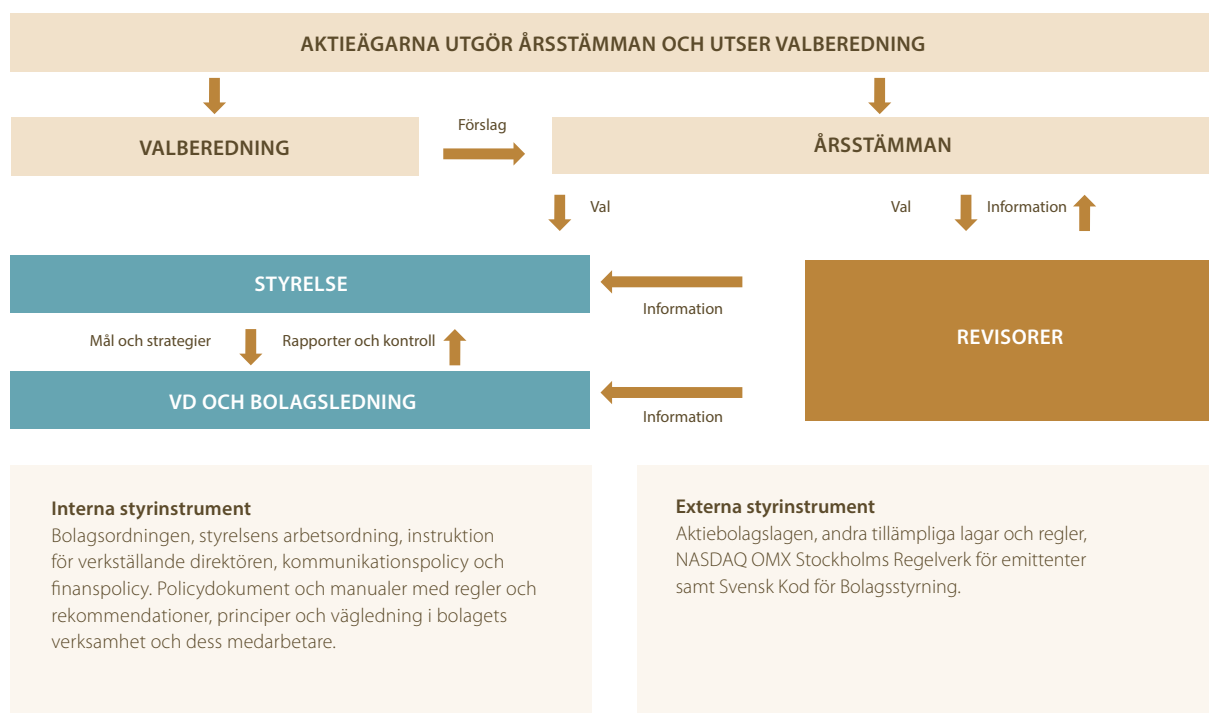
AKTIEÄGARNA UTGÖR ÅRSSTÄMMAN OCH UTSER VALBEREDNING

VALBEREDNING

Förslag

ÅRSSTÄMMAN

Val

Val

Information

STYRELSE

Information

REVISORER

Mål och strategier

Rapporter och kontroll

VD OCH BOLAGSLEDNING

Information

Interna styrinstrument
Bolagsordningen, styrelsens arbetsordning, instruktion för verkställande direktören, kommunikationspolicy och finanspolicy. Policydokument och manualer med regler och rekommendationer, principer och vägledning i bolagets verksamhet och dess medarbetare.

Externa styrinstrument
Aktiebolagslagen, andra tillämpliga lagar och regler, NASDAQ OMX Stockholms Regelverk för emittenter samt Svensk Kod för Bolagsstyrning.